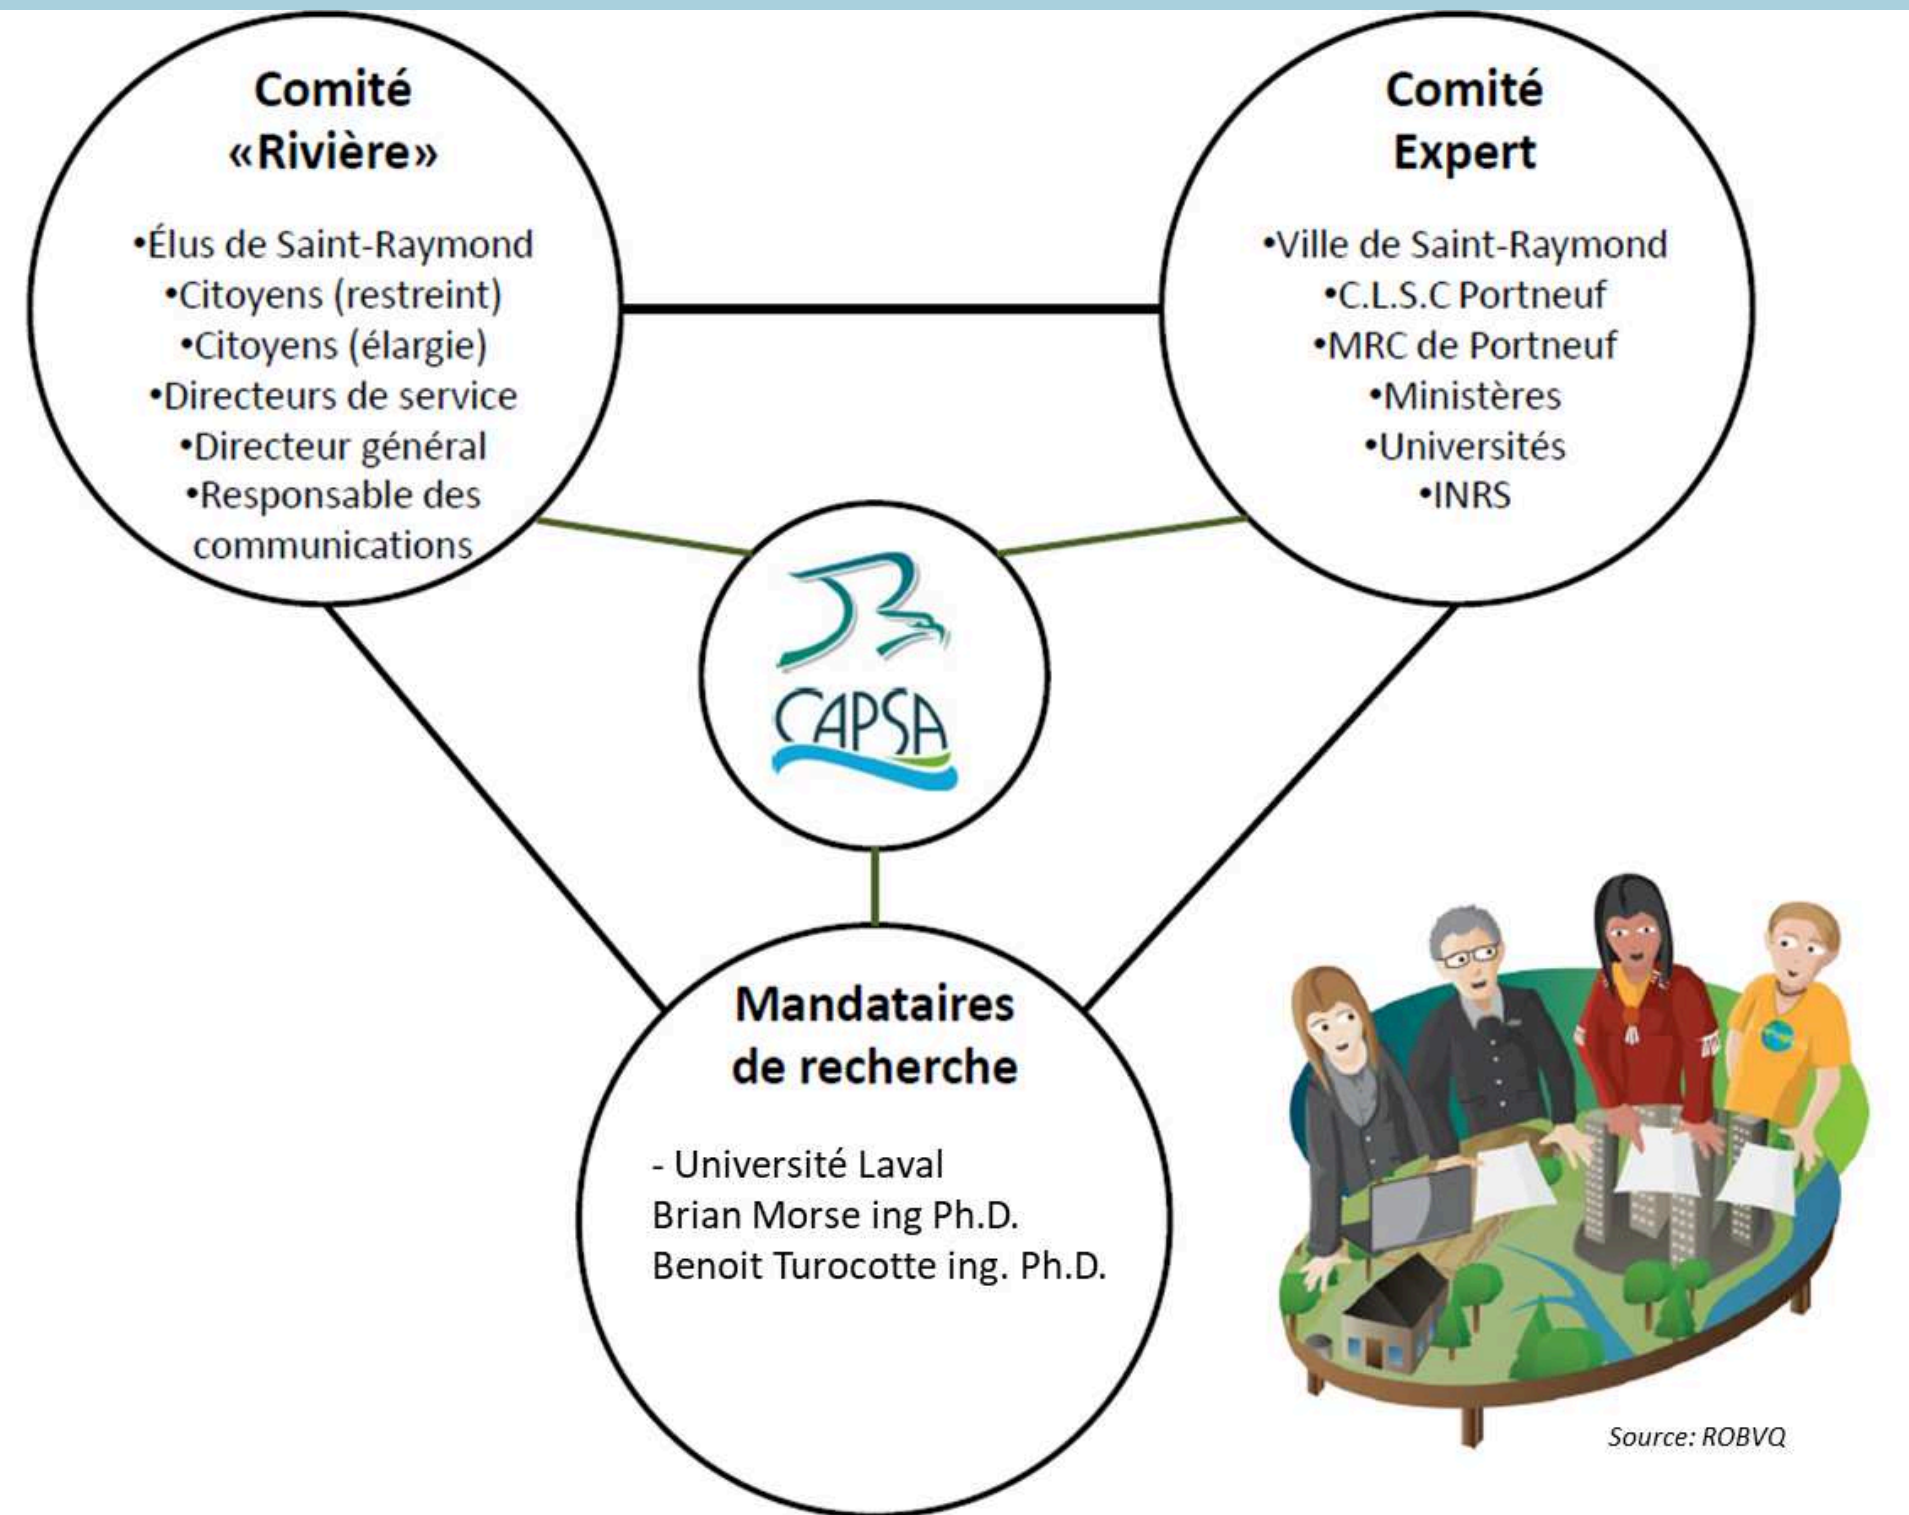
Comité «Rivière»

•Élus de Saint-Raymond
•Citoyens (restreint)
•Citoyens (élargie)
•Directeurs de service
•Directeur général
•Responsable des communications

Comité Expert

•Ville de Saint-Raymond
•C.L.S.C Portneuf
•MRC de Portneuf
•Ministères
•Universités
•INRS

CAPSA

Mandataires de recherche

- Université Laval
Brian Morse ing Ph.D.
Benoit Turocotte ing. Ph.D.

Source: ROBVQ